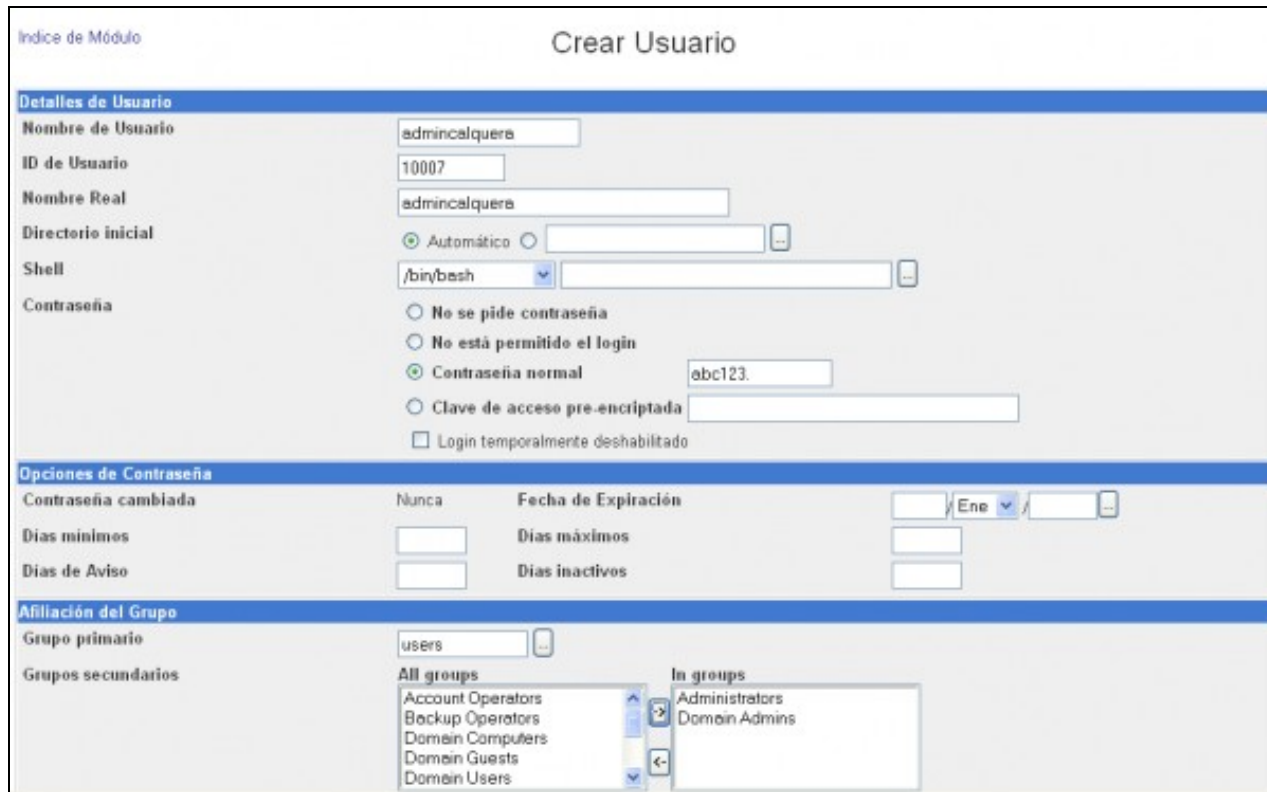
Indice de Módulo

Crear Usuario

Detalles de Usuario

Nombre de Usuario admincalquera

ID de Usuario 10007

Nombre Real admincalquera

Directorio inicial Automático ...

Shell /bin/bash ...

Contraseña

No se pide contraseña

No está permitido el login

Contraseña normal abc123.

Clave de acceso pre-encriptada

Login temporalmente deshabilitado

Opciones de Contraseña

Contraseña cambiada Nunca Fecha de Expiración / Ene / ...

Dias minimos Días máximos

Dias de Aviso Dias inactivos

Afiliación del Grupo

Grupo primario users ...

Grupos secundarios

All groups
Account Operators
Backup Operators
Domain Computers
Domain Guests
Domain Users

->
<-

In groups
Administrators
Domain Admins